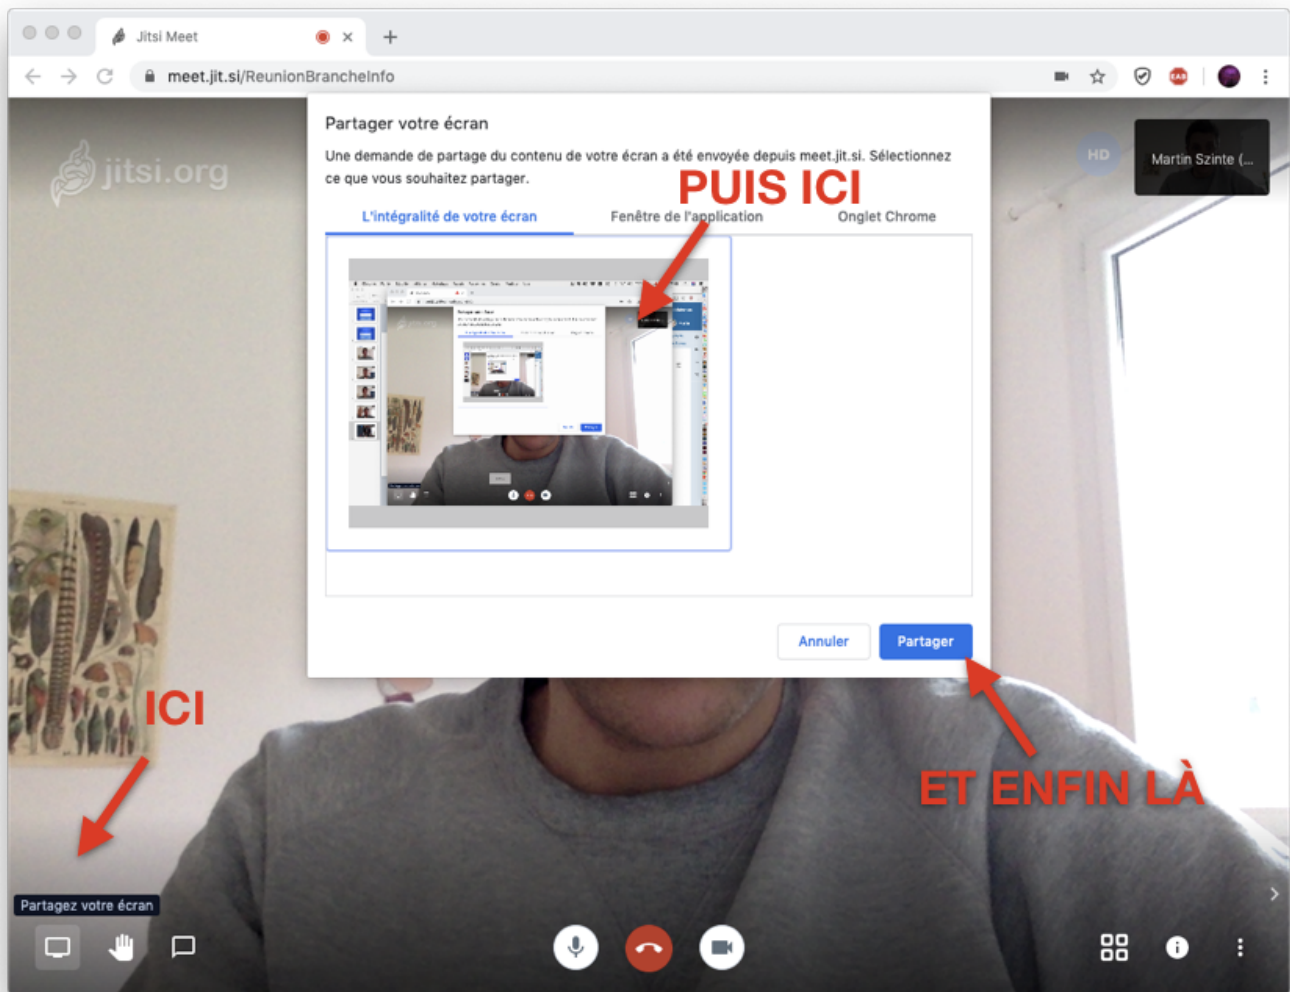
Jitsi Meet

meet.jit.si/ReunionBrancheInfo

jitsi.org

Partager votre écran

Une demande de partage du contenu de votre écran a été envoyée depuis meet.jit.si. Sélectionnez ce que vous souhaitez partager.

PUIS ICI

L'intégralité de votre écran

Fenêtre de l'application

Onglet Chrome

HD

Martin Szinte (...

Annuler

Partager

ICI

ET ENFIN LÀ

Partagez votre écran